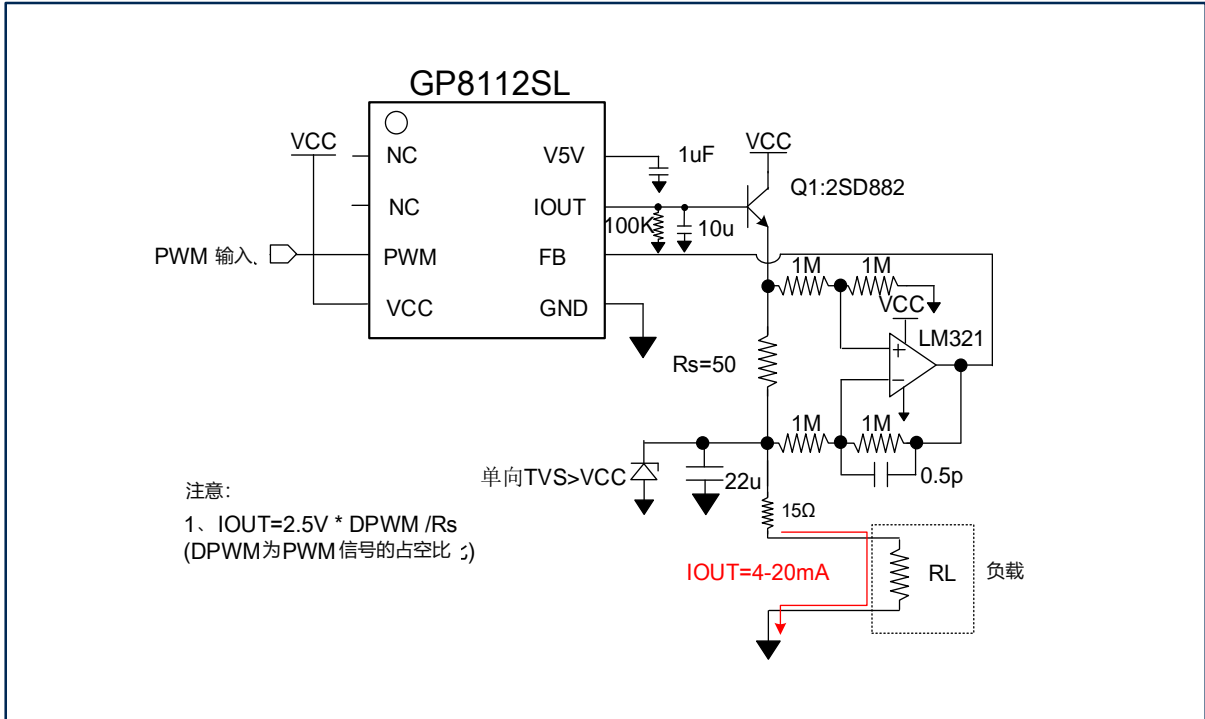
GP8112SL

VCC
NC
NC
PWM 输入、
PWM
VCC
V5V
IOUT
FB
GND
1uF
VCC
Q1:2SD882
100K
10u
1M
1M
VCC
LM321
+
−
Rs=50
1M
1M
0.5p
单向TVS>VCC
22u
15Ω
RL
负载
IOUT=4-20mA

注意:
1、IOUT=2.5V * DPWM /Rs
(DPWM为PWM信号的占空比；)